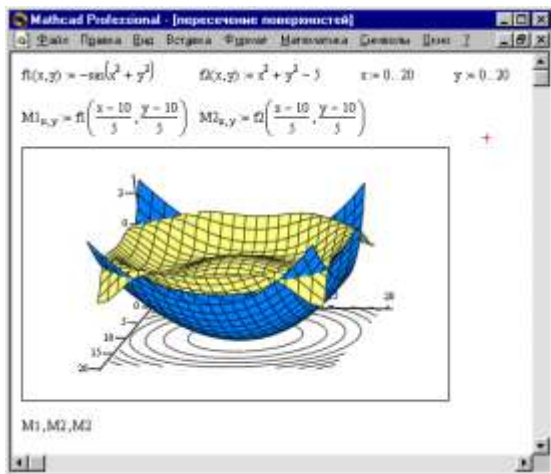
Mathcad Professional - [пересечение поверхностей]

Файл Правка Вид Вставка Формат Математика Символы Окно ?

$f1(x,y) := -\sin(x^2 + y^2)$ $f2(x,y) := x^2 + y^2 - 5$ $x := 0..20$ $y := 0..20$

$M1_{x,y} := f1\left(\frac{x-10}{5}, \frac{y-10}{5}\right)$ $M2_{x,y} := f2\left(\frac{x-10}{5}, \frac{y-10}{5}\right)$

2

0

20

0

5

10

15

20

M1,M2,M2